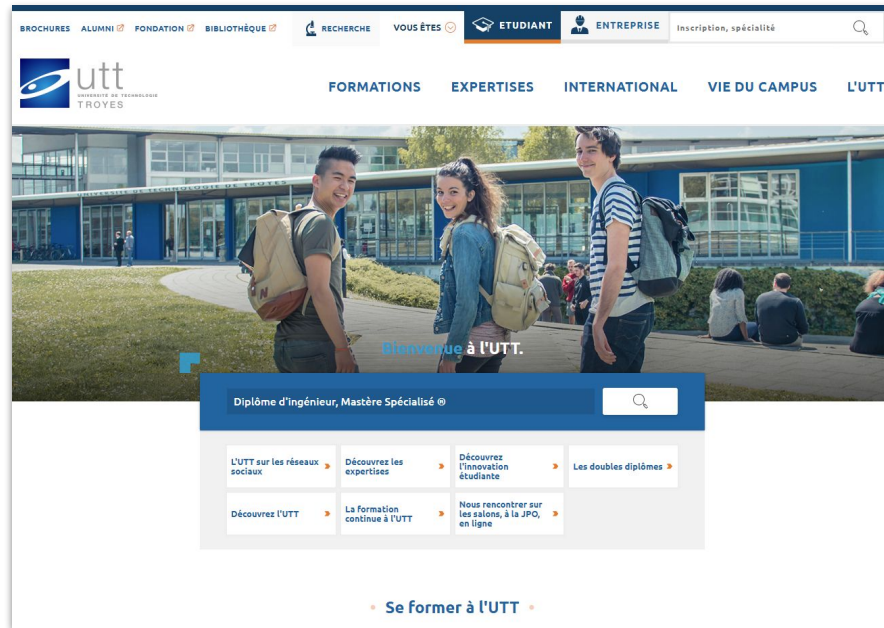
BROCHURES ALUMNI FONDATION BIBLIOTHÈQUE RECHERCHE VOUS ÊTES ETUDIANT ENTREPRISE Inscription, spécialité

utt UNIVERSITÉ DE TECHNOLOGIE TROYES

FORMATIONS EXPERTISES INTERNATIONAL VIE DU CAMPUS L'UTT

UNIVERSITE DE TECHNOLOGIE DE TROYES

Bienvenue à l'UTT.

Diplôme d'ingénieur, Mastère Spécialisé ®

L'UTT sur les réseaux sociaux

Découvrez les expertises

Découvrez l'innovation étudiante

Les doubles diplômes

Découvrez l'UTT

La formation continue à l'UTT

Nous rencontrer sur les salons, à la JPO, en ligne

Se former à l'UTT